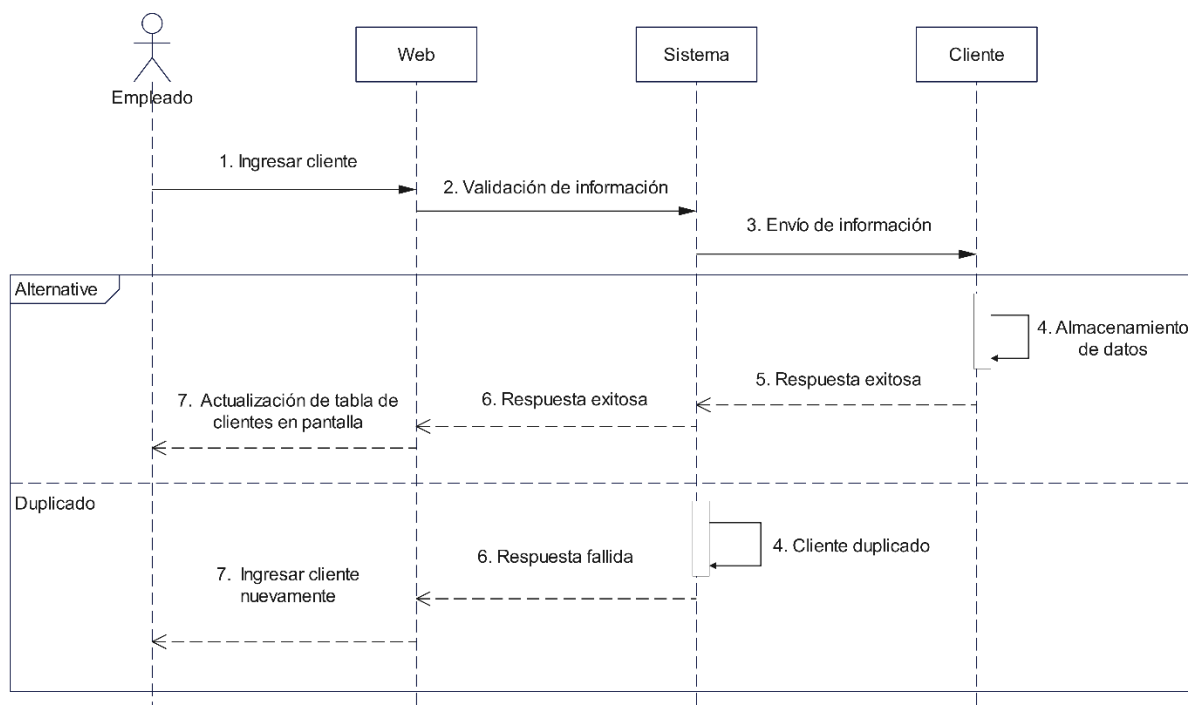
Empleado

Web

Sistema

Cliente

1. Ingresar cliente

2. Validación de información

3. Envío de información

Alternative

4. Almacenamiento de datos

5. Respuesta exitosa

6. Respuesta exitosa

7. Actualización de tabla de clientes en pantalla

Duplicado

4. Cliente duplicado

6. Respuesta fallida

7. Ingresar cliente nuevamente